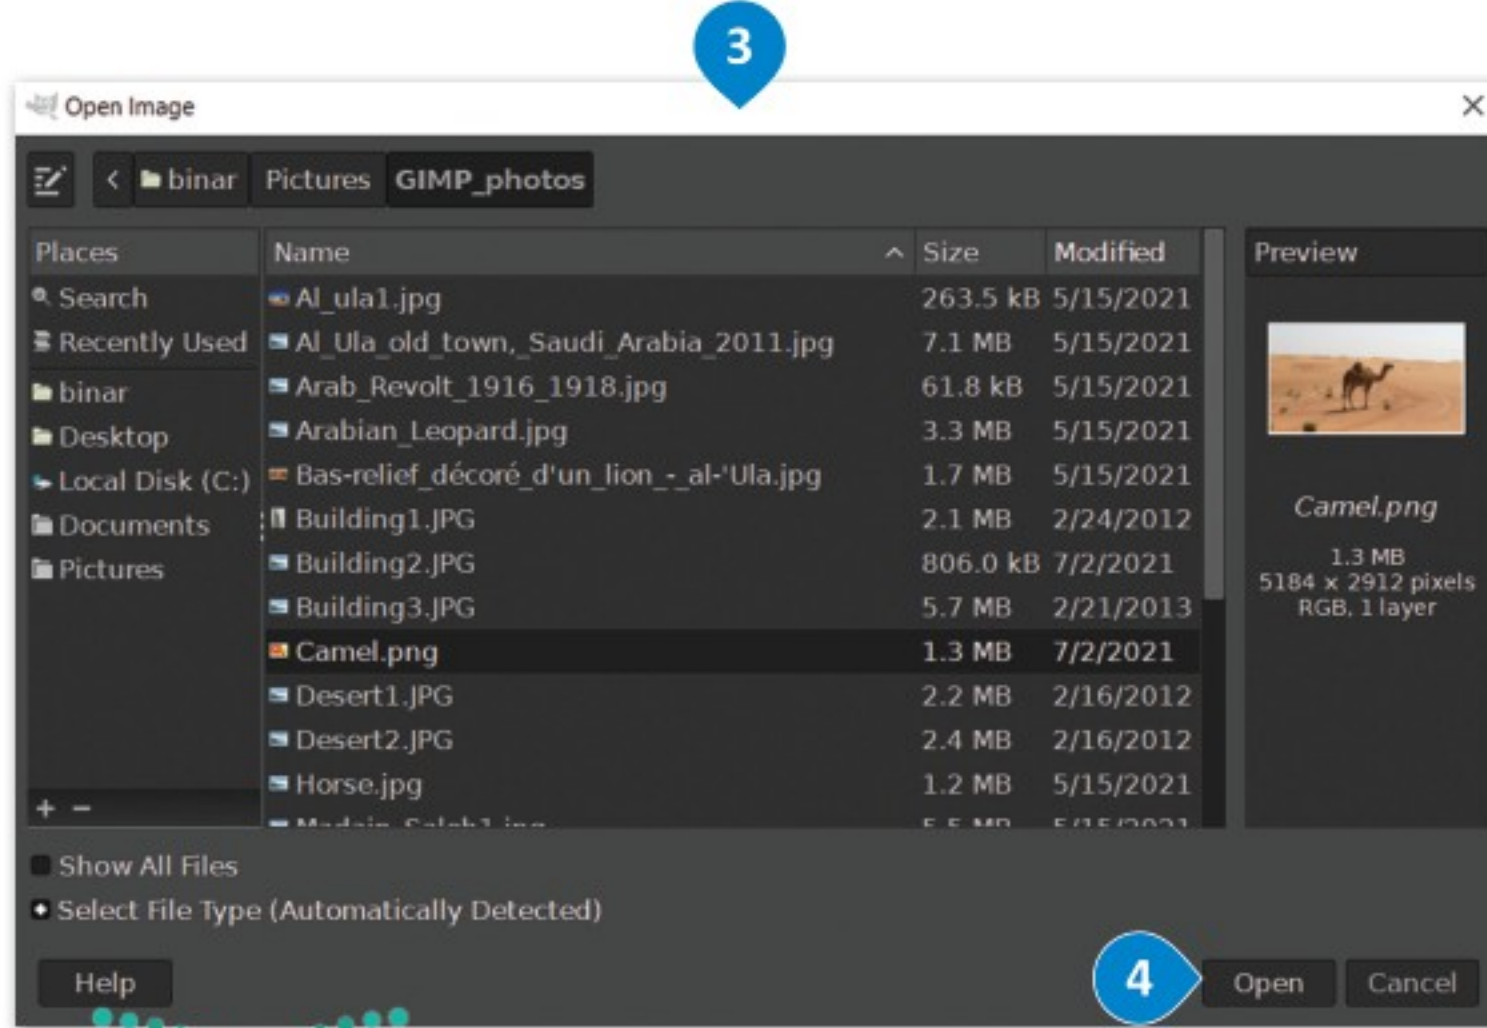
3

Open Image

binar Pictures GIMP_photos

| Places | Name | Size | Modified |
|---|---|---|---|
| Search | Al_ula1.jpg | 263.5 kB | 5/15/2021 |
| Recently Used | Al_Ula_old_town,_Saudi_Arabia_2011.jpg | 7.1 MB | 5/15/2021 |
| binar | Arab_Revolt_1916_1918.jpg | 61.8 kB | 5/15/2021 |
| Desktop | Arabian_Leopard.jpg | 3.3 MB | 5/15/2021 |
| Local Disk (C:) | Bas-relief_décoré_d'un_lion_-_al-'Ula.jpg | 1.7 MB | 5/15/2021 |
| Documents | Building1.JPG | 2.1 MB | 2/24/2012 |
| Pictures | Building2.JPG | 806.0 kB | 7/2/2021 |
| | Building3.JPG | 5.7 MB | 2/21/2013 |
| | Camel.png | 1.3 MB | 7/2/2021 |
| | Desert1.JPG | 2.2 MB | 2/16/2012 |
| | Desert2.JPG | 2.4 MB | 2/16/2012 |
| | Horse.jpg | 1.2 MB | 5/15/2021 |
| | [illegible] | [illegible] | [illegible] |

+ −

Preview

Camel.png
1.3 MB
5184 x 2912 pixels
RGB, 1 layer

Show All Files

Select File Type (Automatically Detected)

Help

4

Open Cancel